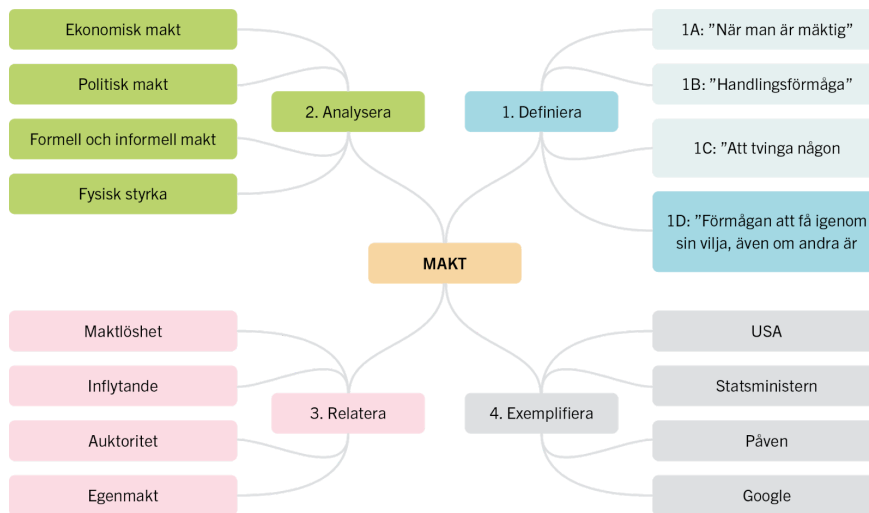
Ekonomisk makt

Politisk makt

Formell och informell makt

Fysisk styrka

2. Analysera

1. Definiera

1A: ”När man är mäktig”

1B: ”Handlingsförmåga”

1C: ”Att tvinga någon

1D: ”Förmågan att få igenom sin vilja, även om andra är

MAKT

Maktlöshet

Inflytande

Auktoritet

Egenmakt

3. Relatera

4. Exemplifiera

USA

Statsministern

Påven

Google